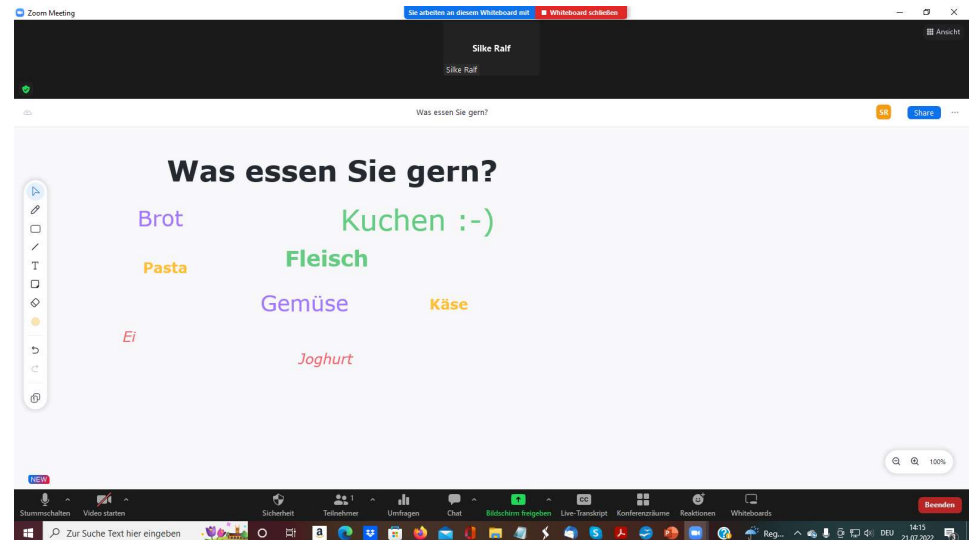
Zoom Meeting

Sie arbeiten an diesem Whiteboard mit

Whiteboard schließen

Ansicht

Silke Ralf

Silke Ralf

Was essen Sie gern?

SR

Share

Was essen Sie gern?

Brot

Kuchen :-)

Pasta

Fleisch

Gemüse

Käse

Ei

Joghurt

100%

NEW

Stummschalten

Video starten

Sicherheit

Teilnehmer

1

Umfragen

Chat

Bildschirm freigeben

Live-Transkript

Konferenzräume

Reaktionen

Whiteboards

Beenden

Zur Suche Text hier eingeben

Reg...

DEU

14:15

21.07.2022